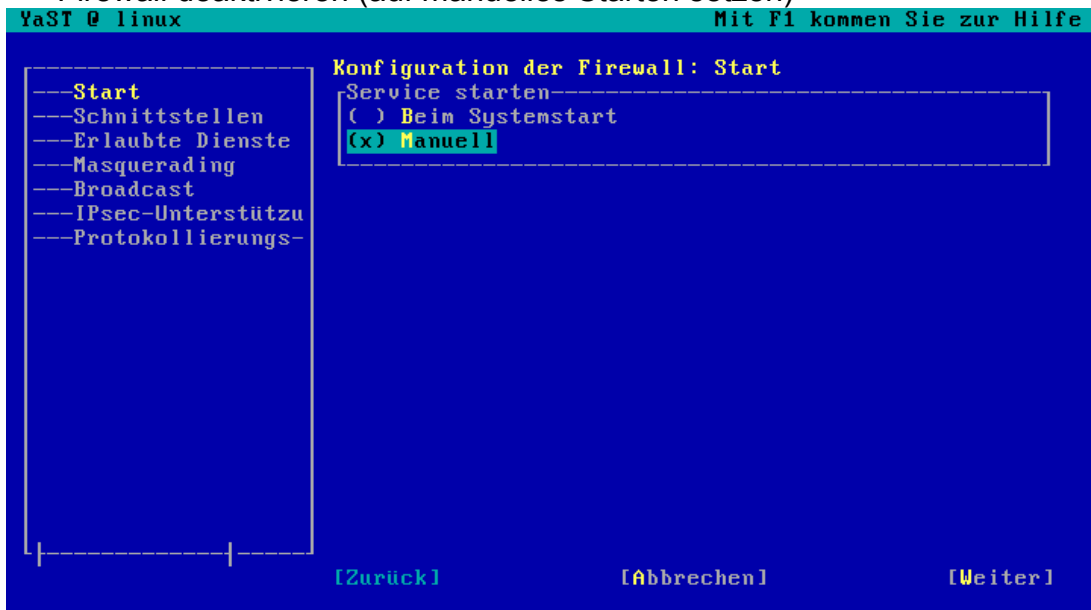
YaST @ linux

Mit F1 kommen Sie zur Hilfe

---Start
---Schnittstellen
---Erlaubte Dienste
---Masquerading
---Broadcast
---IPsec-Unterstützu
---Protokollierungs-

Konfiguration der Firewall: Start

Service starten
( ) Beim Systemstart
(x) Manuell

[Zurück]
[Abbrechen]
[Weiter]